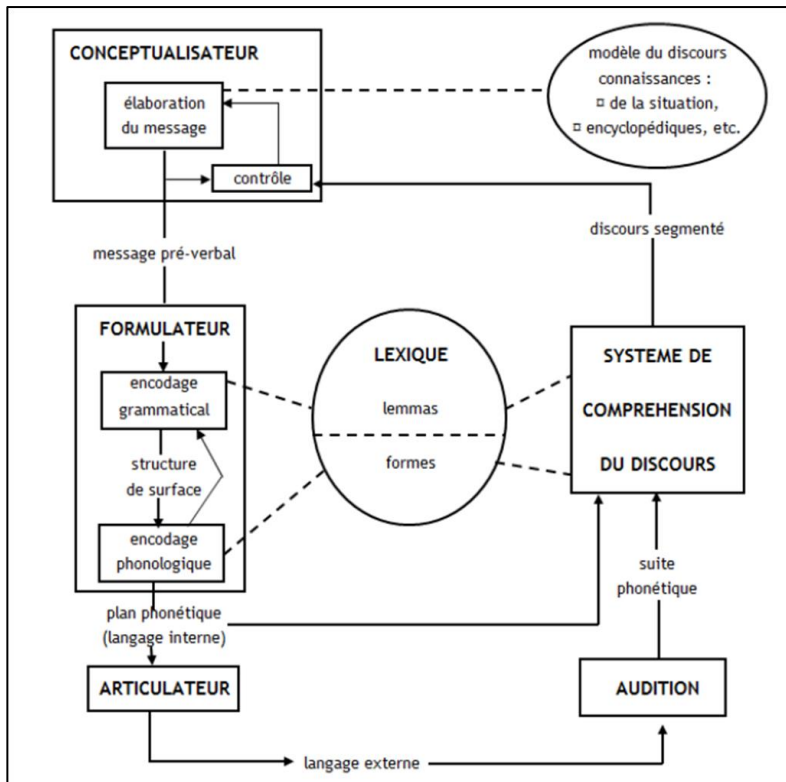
CONCEPTUALISATEUR

élaboration du message

contrôle

modèle du discours connaissances :
¤ de la situation,
¤ encyclopédiques, etc.

discours segmenté

message pré-verbal

FORMULATEUR

encodage grammatical

structure de surface

encodage phonologique

LEXIQUE

lemmas

formes

SYSTEME DE COMPREHENSION DU DISCOURS

suite phonétique

plan phonétique (langage interne)

ARTICULATEUR

AUDITION

langage externe